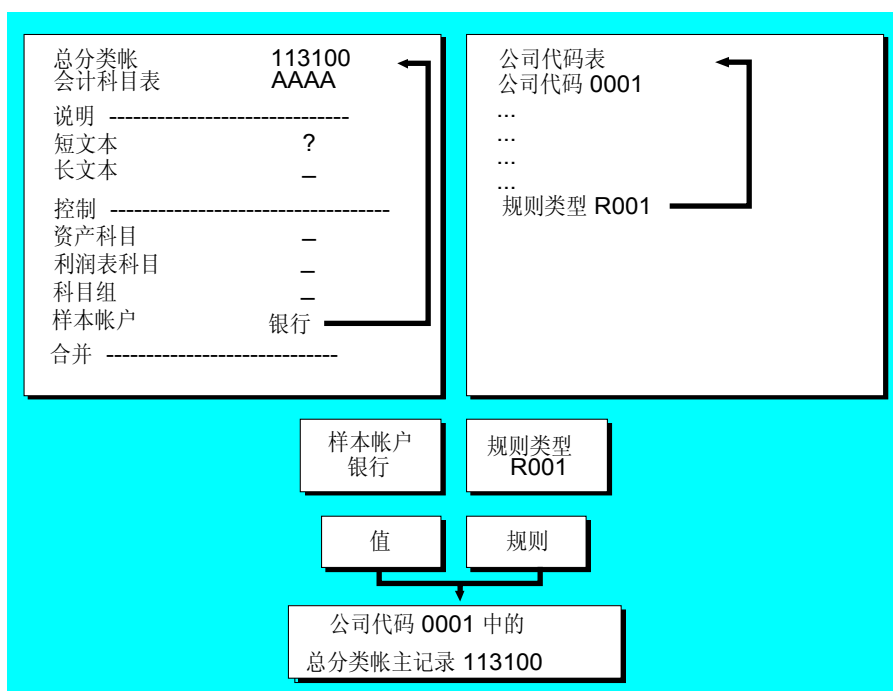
总分类帐 113100
会计科目表 AAAA

说明 ------------------------------
短文本 ?
长文本 _

控制 ----------------------------------
资产科目 _
利润表科目 _
科目组 _
样本帐户 银行

合并 ----------------------------

公司代码表
公司代码 0001
...
...
...
...
规则类型 R001

样本帐户
银行

规则类型
R001

值

规则

公司代码 0001 中的
总分类帐主记录 113100